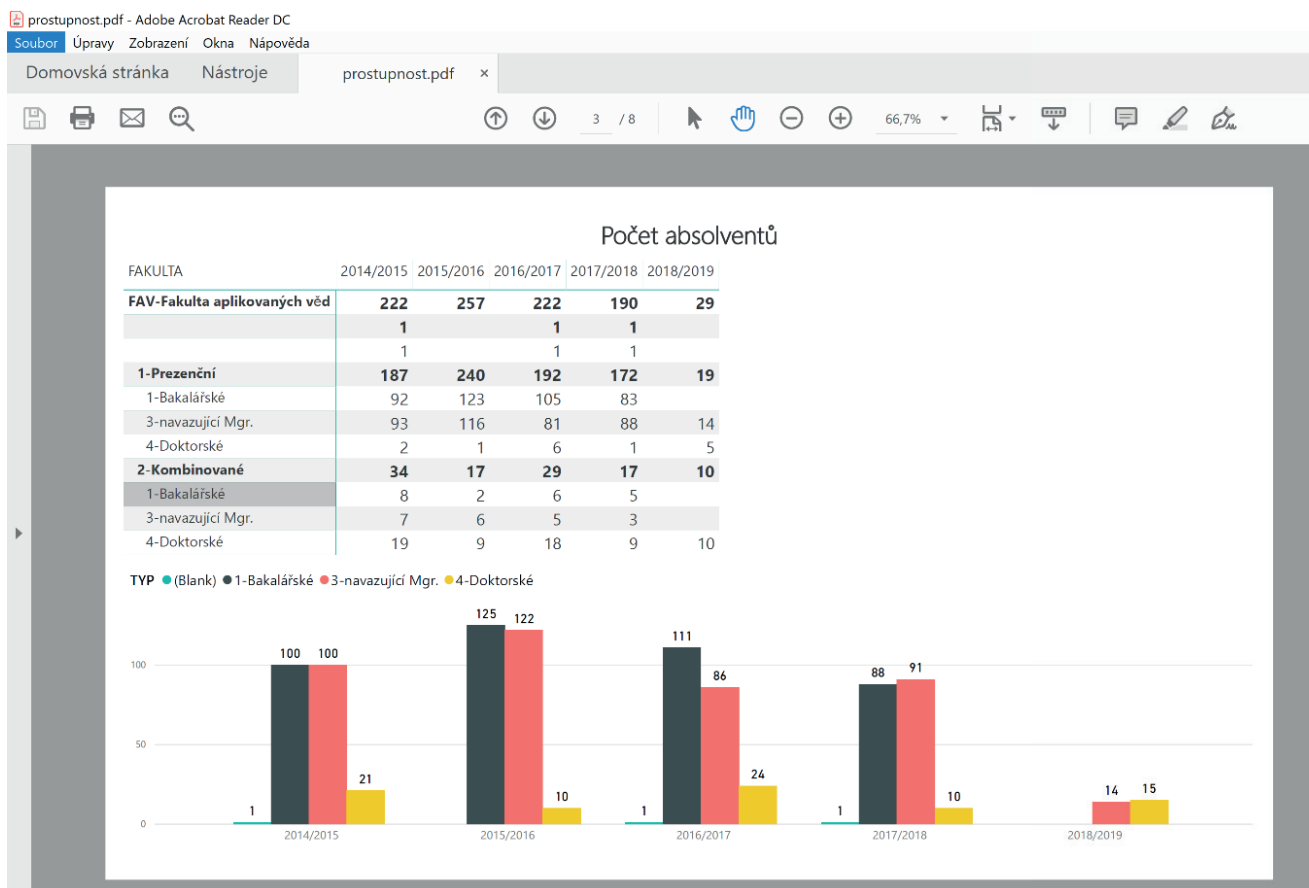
prostupnost.pdf - Adobe Acrobat Reader DC

Soubor Úpravy Zobrazení Okna Nápověda

Domovská stránka Nástroje prostupnost.pdf ×

3 / 8 66,7%

Počet absolventů

| FAKULTA | 2014/2015 | 2015/2016 | 2016/2017 | 2017/2018 | 2018/2019 |
|---|---|---|---|---|---|
| FAV-Fakulta aplikovaných věd | 222 | 257 | 222 | 190 | 29 |
| | 1 | | 1 | 1 | |
| | 1 | | 1 | 1 | |
| 1-Prezenční | 187 | 240 | 192 | 172 | 19 |
| 1-Bakalářské | 92 | 123 | 105 | 83 | |
| 3-navazující Mgr. | 93 | 116 | 81 | 88 | 14 |
| 4-Doktorské | 2 | 1 | 6 | 1 | 5 |
| 2-Kombinované | 34 | 17 | 29 | 17 | 10 |
| 1-Bakalářské | 8 | 2 | 6 | 5 | |
| 3-navazující Mgr. | 7 | 6 | 5 | 3 | |
| 4-Doktorské | 19 | 9 | 18 | 9 | 10 |

TYP (Blank) 1-Bakalářské 3-navazující Mgr. 4-Doktorské

100
50
0

1 100 100 21
125 122 10
1 111 86 24
1 88 91 10
14 15

2014/2015 2015/2016 2016/2017 2017/2018 2018/2019